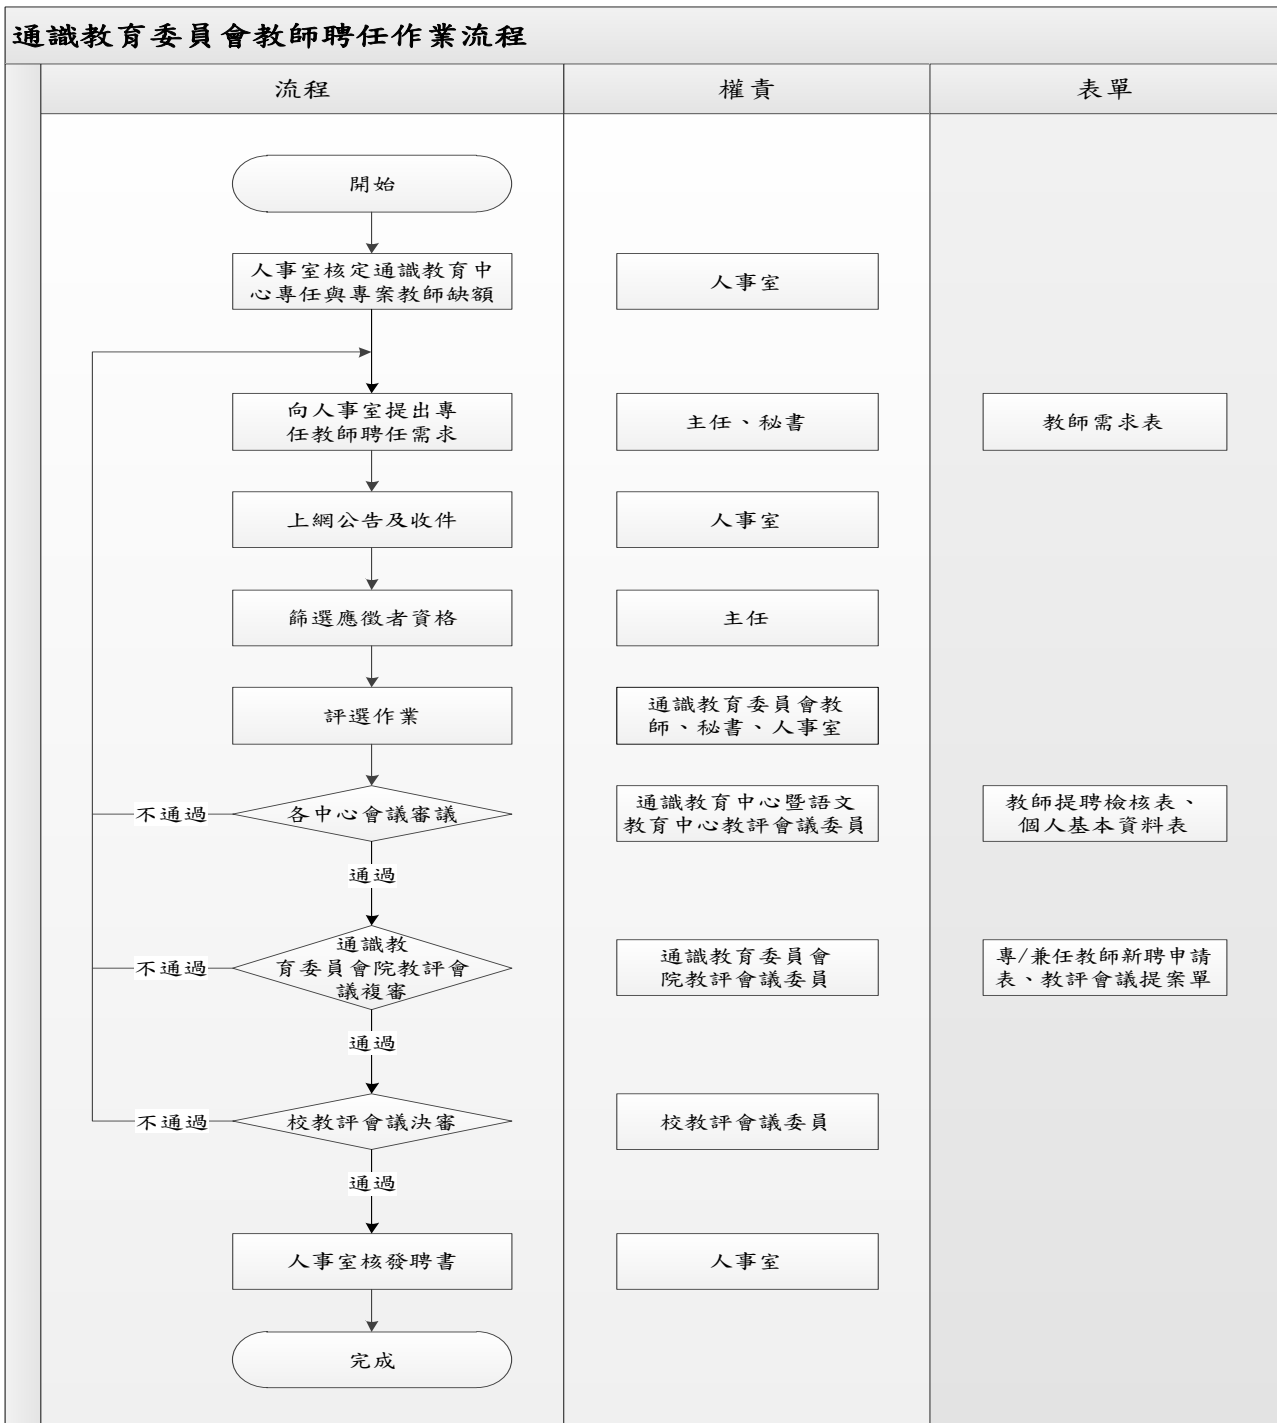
通識教育委員會教師聘任作業流程

| 流程 | 權責 | 表單 |
|---|---|---|
| 開始 | | |
| 人事室核定通識教育中心專任與專案教師缺額 | 人事室 | |
| 向人事室提出專任教師聘任需求 | 主任、秘書 | 教師需求表 |
| 上網公告及收件 | 人事室 | |
| 篩選應徵者資格 | 主任 | |
| 評選作業 | 通識教育委員會教師、秘書、人事室 | |
| 各中心會議審議 | 通識教育中心暨語文教育中心教評會議委員 | 教師提聘檢核表、個人基本資料表 |
| 通識教育委員會院教評會議複審 | 通識教育委員會院教評會議委員 | 專/兼任教師新聘申請表、教評會議提案單 |
| 校教評會議決審 | 校教評會議委員 | |
| 人事室核發聘書 | 人事室 | |
| 完成 | | |

不通過
通過
不通過
通過
不通過
通過